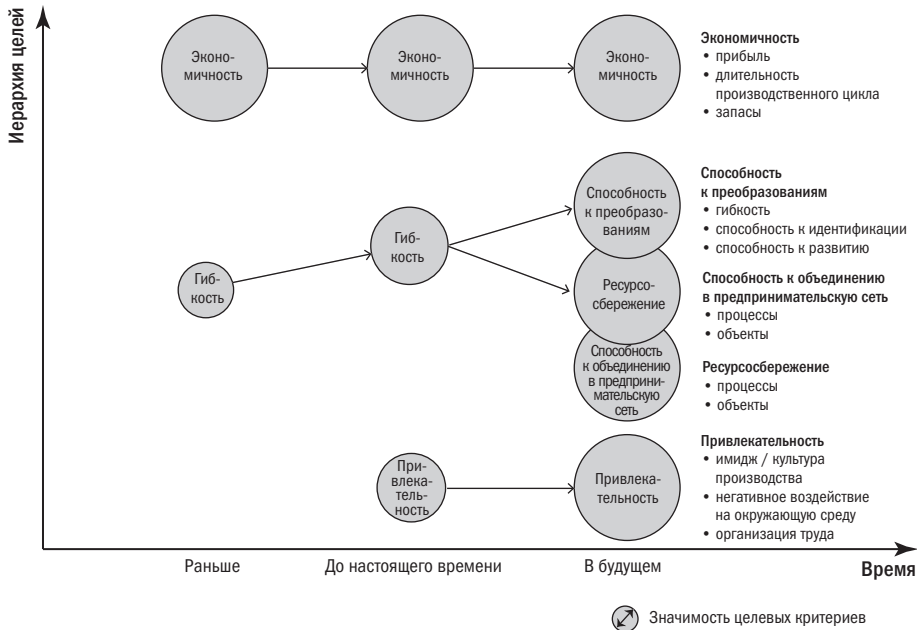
Иерархия целей

Эконо-мичность

Эконо-мичность

Эконо-мичность

Экономичность
• прибыль
• длительность производственного цикла
• запасы

Гиб-кость

Гиб-кость

Способность к преобразо-ваниям

Ресурсо-сбережение

Способность к объединению в предприни-мательскую сеть

Способность к преобразованиям
• гибкость
• способность к идентификации
• способность к развитию

Способность к объединению в предпринимательскую сеть
• процессы
• объекты

Ресурсосбережение
• процессы
• объекты

При-влека-тель-ность

Привлека-тельность

Привлекательность
• имидж / культура производства
• негативное воздействие на окружающую среду
• организация труда

Раньше

До настоящего времени

В будущем

Время

Значимость целевых критериев